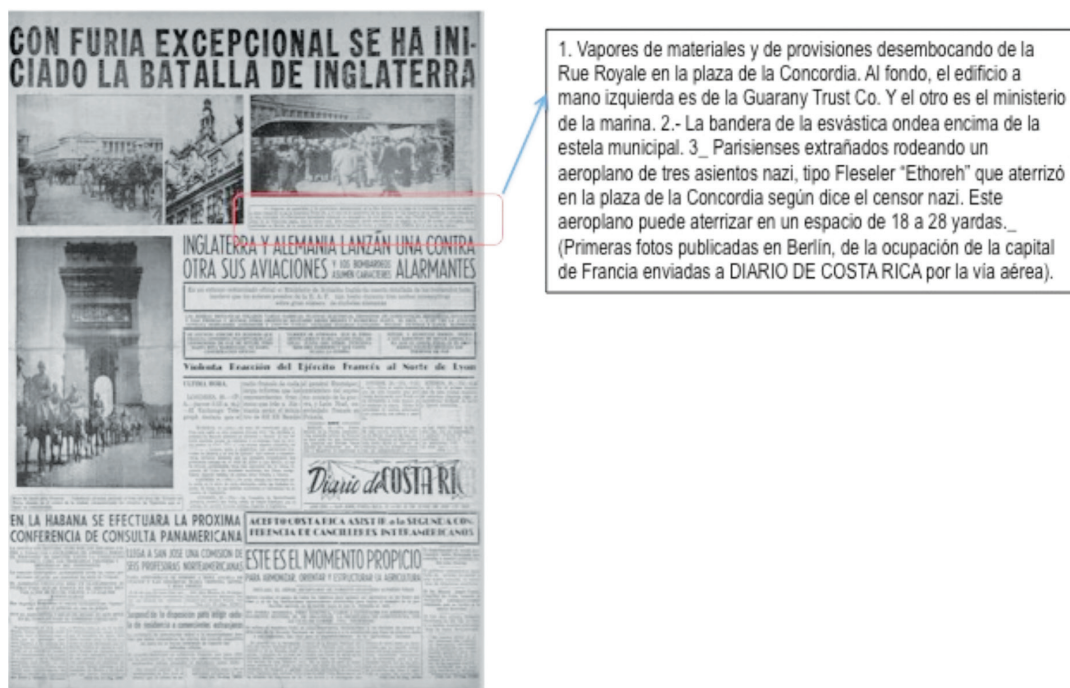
CON FURIA EXCEPCIONAL SE HA INICIADO LA BATALLA DE INGLATERRA

INGLATERRA Y ALEMANIA LANZAN UNA CONTRA OTRA SUS AVIACIONES Y LOS BOMBARDEOS ASUMEN CARACTERES ALARMANTES

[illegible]

Violenta Reacción del Ejército Francés al Norte de Lyon

ULTIMA HORA

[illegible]

Diario de COSTA RICA

EN LA HABANA SE EFECTUARA LA PROXIMA CONFERENCIA DE CONSULTA PANAMERICANA

ACEPTO COSTA RICA ASISTIR a la SEGUNDA CONFERENCIA DE CANCILLERES INTERAMERICANOS

LLEGA A SAN JOSE UNA COMISION DE SEIS PROFESORAS NORTEAMERICANAS

ESTE ES EL MOMENTO PROPICIO PARA ARMONIZAR, ORIENTAR Y ESTRUCTURAR LA AGRICULTURA

Suspendió la disposición para exigir suelo de residencia a comerciantes extranjeros

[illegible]

1. Vapores de materiales y de provisiones desembocando de la Rue Royale en la plaza de la Concordia. Al fondo, el edificio a mano izquierda es de la Guarany Trust Co. Y el otro es el ministerio de la marina. 2.- La bandera de la esvástica ondea encima de la estela municipal. 3_ Parisienses extrañados rodeando un aeroplano de tres asientos nazi, tipo Fleseler "Ethoreh" que aterrizó en la plaza de la Concordia según dice el censor nazi. Este aeroplano puede aterrizar en un espacio de 18 a 28 yardas._ (Primeras fotos publicadas en Berlín, de la ocupación de la capital de Francia enviadas a DIARIO DE COSTA RICA por la vía aérea).